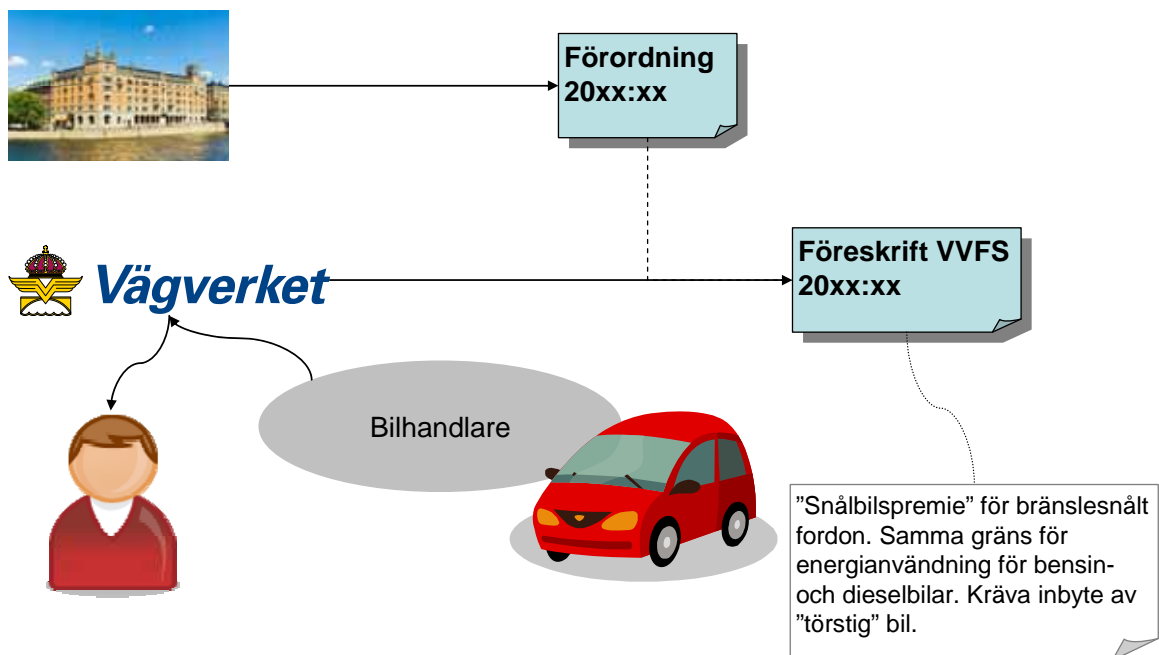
Förordning 20xx:xx

Vägverket

Föreskrift VVFS 20xx:xx

Bilhandlare

”Snålbilspremie” för bränslesnålt fordon. Samma gräns för energianvändning för bensin- och dieselbilar. Kräva inbyte av ”törstig” bil.